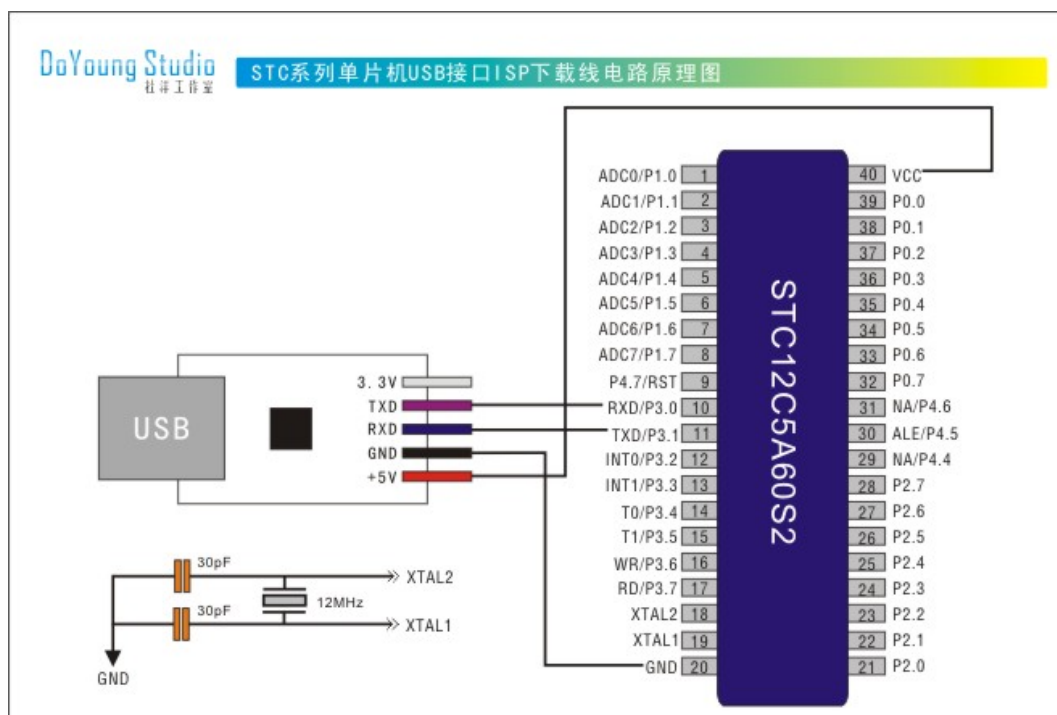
DoYoung Studio
杜洋工作室

STC系列单片机USB接口ISP下载线电路原理图

USB
3.3V
TXD
RXD
GND
+5V

30pF
30pF
12MHz
XTAL2
XTAL1
GND

STC12C5A60S2

| | | | |
|---|---|---|---|
| ADC0/P1.0 | 1 | 40 | VCC |
| ADC1/P1.1 | 2 | 39 | P0.0 |
| ADC2/P1.2 | 3 | 38 | P0.1 |
| ADC3/P1.3 | 4 | 37 | P0.2 |
| ADC4/P1.4 | 5 | 36 | P0.3 |
| ADC5/P1.5 | 6 | 35 | P0.4 |
| ADC6/P1.6 | 7 | 34 | P0.5 |
| ADC7/P1.7 | 8 | 33 | P0.6 |
| P4.7/RST | 9 | 32 | P0.7 |
| RXD/P3.0 | 10 | 31 | NA/P4.6 |
| TXD/P3.1 | 11 | 30 | ALE/P4.5 |
| INT0/P3.2 | 12 | 29 | NA/P4.4 |
| INT1/P3.3 | 13 | 28 | P2.7 |
| T0/P3.4 | 14 | 27 | P2.6 |
| T1/P3.5 | 15 | 26 | P2.5 |
| WR/P3.6 | 16 | 25 | P2.4 |
| RD/P3.7 | 17 | 24 | P2.3 |
| XTAL2 | 18 | 23 | P2.2 |
| XTAL1 | 19 | 22 | P2.1 |
| GND | 20 | 21 | P2.0 |